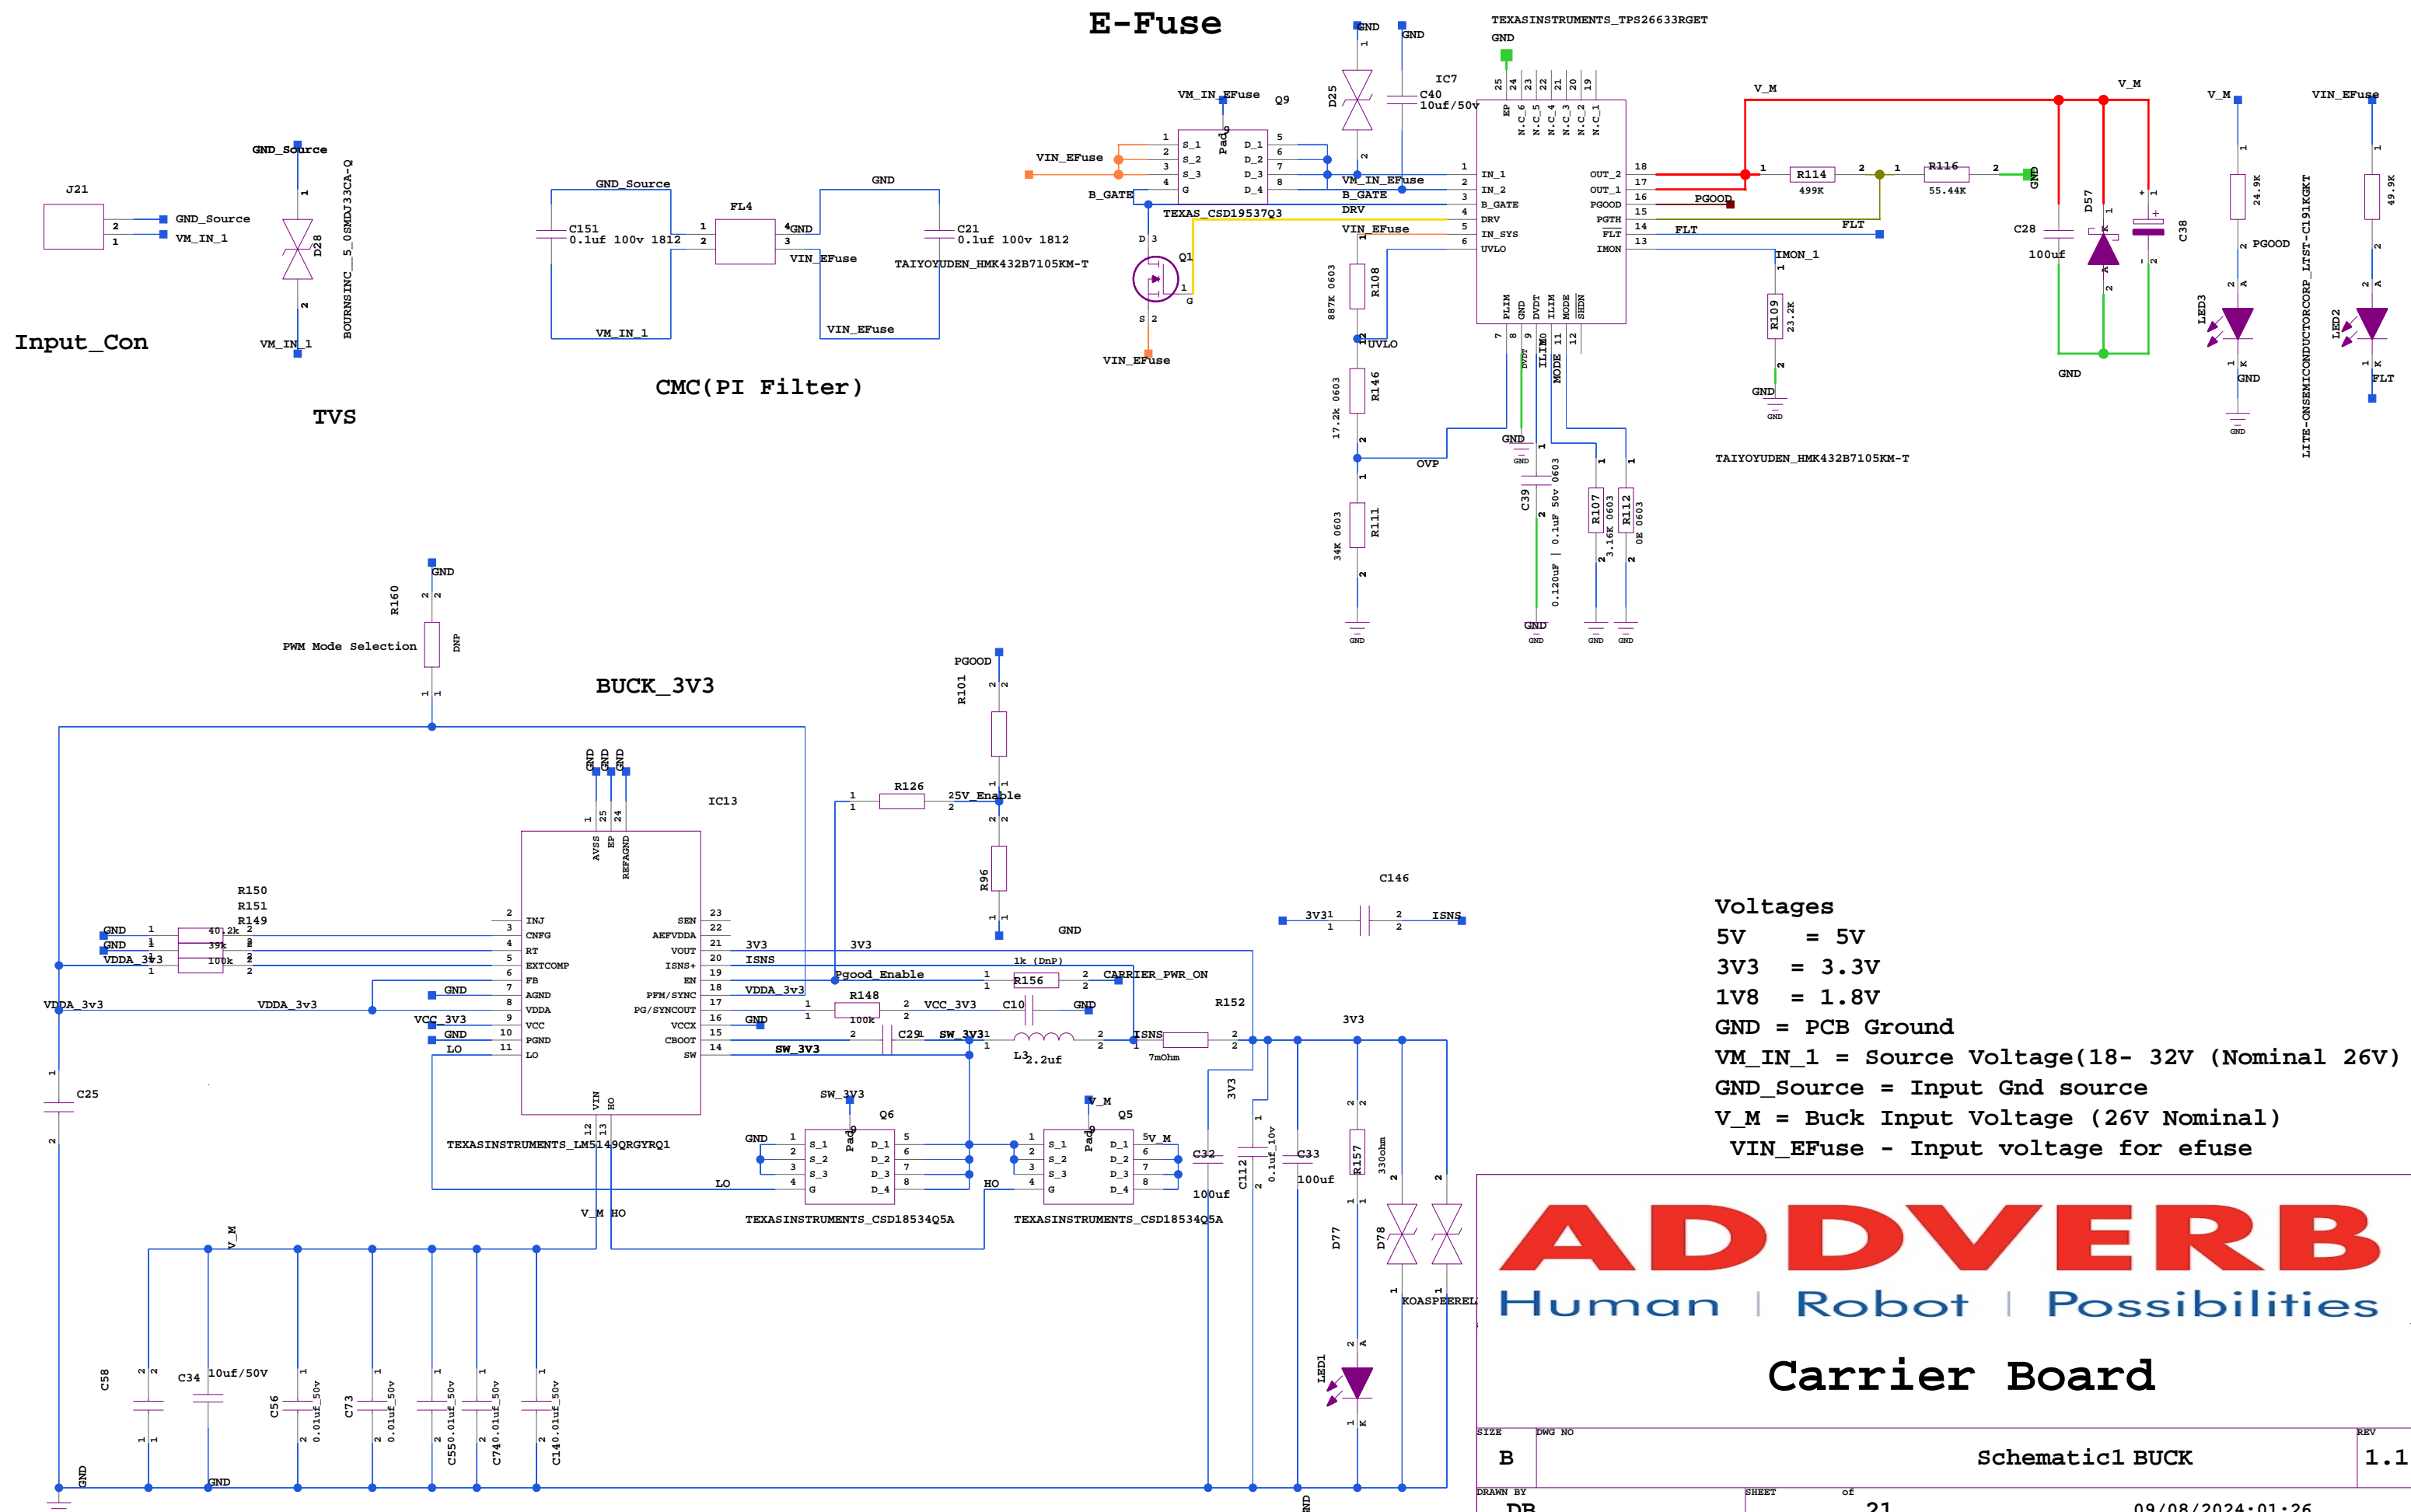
E-Fuse

Input_Con

J21
GND_Source
VM_IN_1

TVS
GND_Source
D28
BOURNSINC_5_0SMDJ33CA-Q
VM_IN_1

CMC(PI Filter)
GND_Source
C151
0.1uf 100v 1812
FL4
GND
VIN_EFuse
VM_IN_1
GND
C21
0.1uf 100v 1812
TAIYOYUDEN_HMK432B7105KM-T
VIN_EFuse

VM_IN_EFuse
Q9
VIN_EFuse
B_GATE
TEXAS_CSD19537Q3
Q1
VIN_EFuse
D25
GND
GND
IC7
C40
10uf/50v
TEXASINSTRUMENTS_TPS26633RGET
GND
VM_IN_EFuse
B_GATE
DRV
VIN_EFuse
R108
887K 0603
UVLO
R146
17.2k 0603
OVP
R111
34K 0603
GND
C39
0.1uF 50v 0603
0.120uF
R107
3.16K 0603
R112
0E 0603
IN_1
IN_2
B_GATE
DRV
IN_SYS
UVLO
OUT_2
OUT_1
PGOOD
PGTH
FLT
IMON
PLIM
DVDT
ILIM
MODE
SHDN
V_M
R114
499K
R116
55.44K
PGOOD
FLT
FLT
IMON_1
R109
23.2K
GND
TAIYOYUDEN_HMK432B7105KM-T
V_M
C28
100uf
D57
C38
GND
V_M
24.9K
PGOOD
LED3
GND
VIN_EFuse
49.9K
LITE-ONSEMICONDUCTORCORP_LTST-C191KGKT
LED2
FLT

BUCK_3V3
GND
R160
PWM Mode Selection
DNP
PGOOD
R101
R126
25V_Enable
R96
IC13
GND GND GND
AVSS EP REFAGND
R150
R151
R149
GND
GND
VDDA_3v3
40.2k
39k
100k
VDDA_3v3
VDDA_3v3
VCC_3V3
GND
GND
LO
INJ
CNFG
RT
EXTCOMP
FB
AGND
VDDA
VCC
PGND
LO
SEN
AEFVDDA
VOUT
ISNS+
EN
PFM/SYNC
PG/SYNCOUT
VCCX
CBOOT
SW
3V3
ISNS
VDDA_3v3
GND
SW_3V3
3V3
Pgood_Enable
R148
100k
VCC_3V3
C10
GND
C29
SW_3V3
L3
2.2uf
1k (DnP)
R156
CARRIER_PWR_ON
GND
R152
ISNS
7mOhm
3V3
C146
3V3
ISNS
VIN
HO
TEXASINSTRUMENTS_LM5149QRGYRQ1
SW_3V3
Q6
GND
LO
TEXASINSTRUMENTS_CSD18534Q5A
V_M
Q5
5V_M
HO
TEXASINSTRUMENTS_CSD18534Q5A
3V3
C32
100uf
C112
0.1uf 10v
C33
100uf
R157
330ohm
D77
D78
KOASPEERELE
LED1
V_M HO
V_M
C25
C58
C34
10uf/50V
C56
0.01uf_50v
C73
0.01uf_50v
C55
0.01uf_50v
C74
0.01uf_50v
C14
0.01uf_50v
GND
GND

Voltages
5V = 5V
3V3 = 3.3V
1V8 = 1.8V
GND = PCB Ground
VM_IN_1 = Source Voltage(18- 32V (Nominal 26V)
GND_Source = Input Gnd source
V_M = Buck Input Voltage (26V Nominal)
VIN_EFuse - Input voltage for efuse

ADDVERB
Human | Robot | Possibilities
Carrier Board
SIZE B
DWG NO
Schematic1 BUCK
REV 1.1
DRAWN BY DB
SHEET 21
of
09/08/2024:01:26